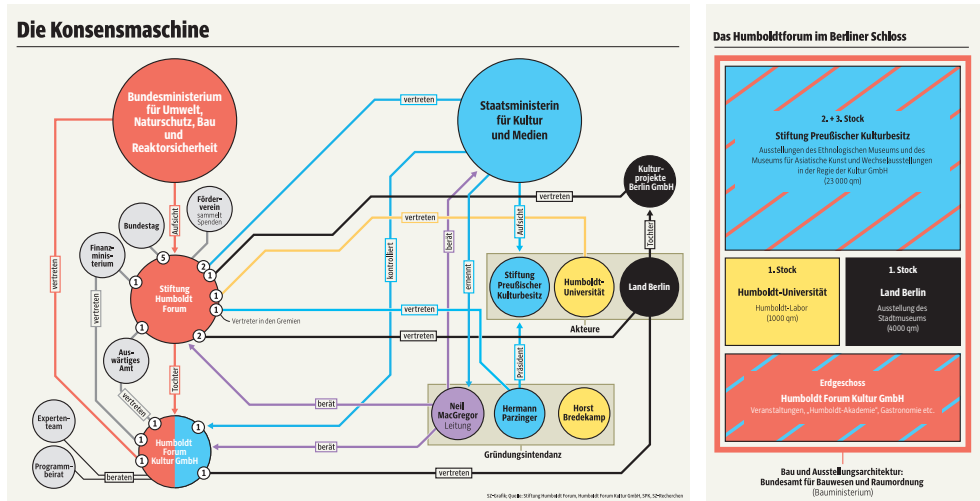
Die Konsensmaschine

Bundesministerium für Umwelt, Naturschutz, Bau und Reaktorsicherheit

Staatsministerin für Kultur und Medien

Kulturprojekte Berlin GmbH

vertreten

vertreten

vertreten

vertreten

Aufsicht

Aufsicht

Förderverein sammelt Spenden

Bundestag

Finanzministerium

5

2

1

1

Stiftung Humboldt Forum

1

1

1

2

Vertreter in den Gremien

kontrolliert

berät

ernennt

Aufsicht

Tochter

Stiftung Preußischer Kulturbesitz

Humboldt-Universität

Land Berlin

Akteure

vertreten

vertreten

vertreten

vertreten

vertreten

Auswärtiges Amt

Tochter

vertreten

Präsident

berät

Expertenteam

1

Neil MacGregor Leitung

Hermann Parzinger

Horst Bredekamp

1

berät

Gründungsintendanz

1

Humboldt Forum Kultur GmbH

1

Programmbeirat

beraten

1

vertreten

SZ-Grafik; Quelle: Stiftung Humboldt Forum, Humboldt Forum Kultur GmbH, SPK, SZ-Recherchen

Das Humboldtforum im Berliner Schloss

2. + 3. Stock

Stiftung Preußischer Kulturbesitz

Ausstellungen des Ethnologischen Museums und des Museums für Asiatische Kunst und Wechselausstellungen in der Regie der Kultur GmbH (23 000 qm)

1. Stock

Humboldt-Universität

Humboldt-Labor (1000 qm)

1. Stock

Land Berlin

Ausstellung des Stadtmuseums (4000 qm)

Erdgeschoss

Humboldt Forum Kultur GmbH

Veranstaltungen, „Humboldt-Akademie", Gastronomie etc.

Bau und Ausstellungsarchitektur: Bundesamt für Bauwesen und Raumordnung (Bauministerium)